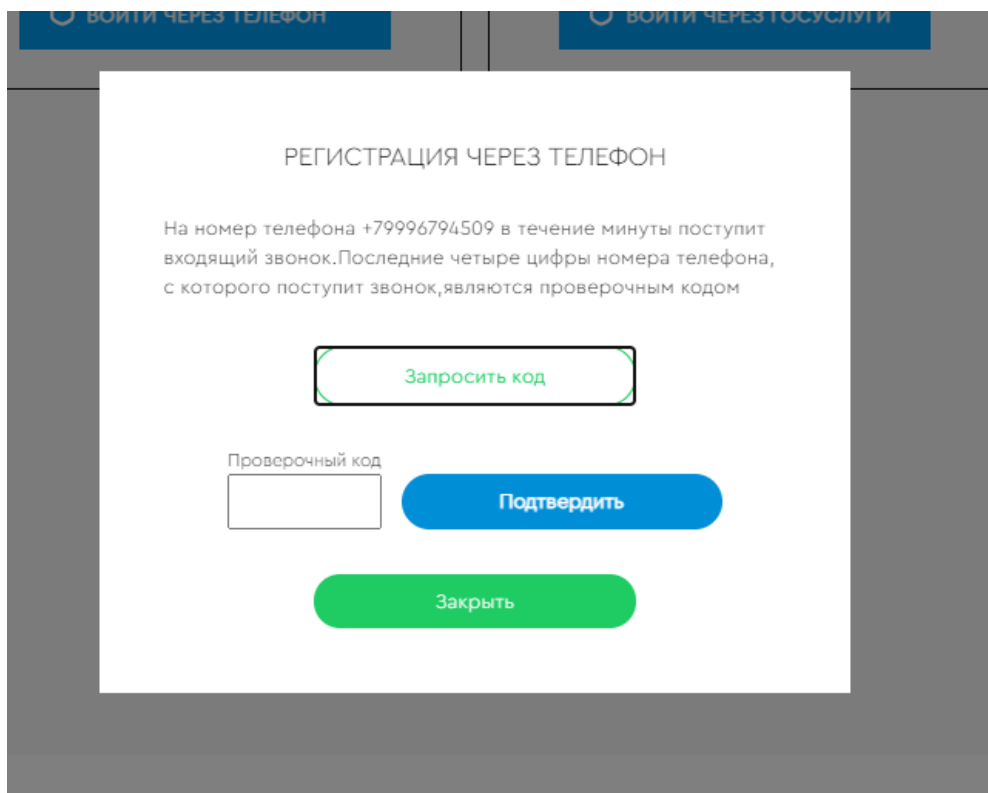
ВОЙТИ ЧЕРЕЗ ТЕЛЕФОН

ВОЙТИ ЧЕРЕЗ ГОСУСЛУГИ

РЕГИСТРАЦИЯ ЧЕРЕЗ ТЕЛЕФОН

На номер телефона +79996794509 в течение минуты поступит входящий звонок.Последние четыре цифры номера телефона, с которого поступит звонок,являются проверочным кодом

Запросить код

Проверочный код

Подтвердить

Закрыть